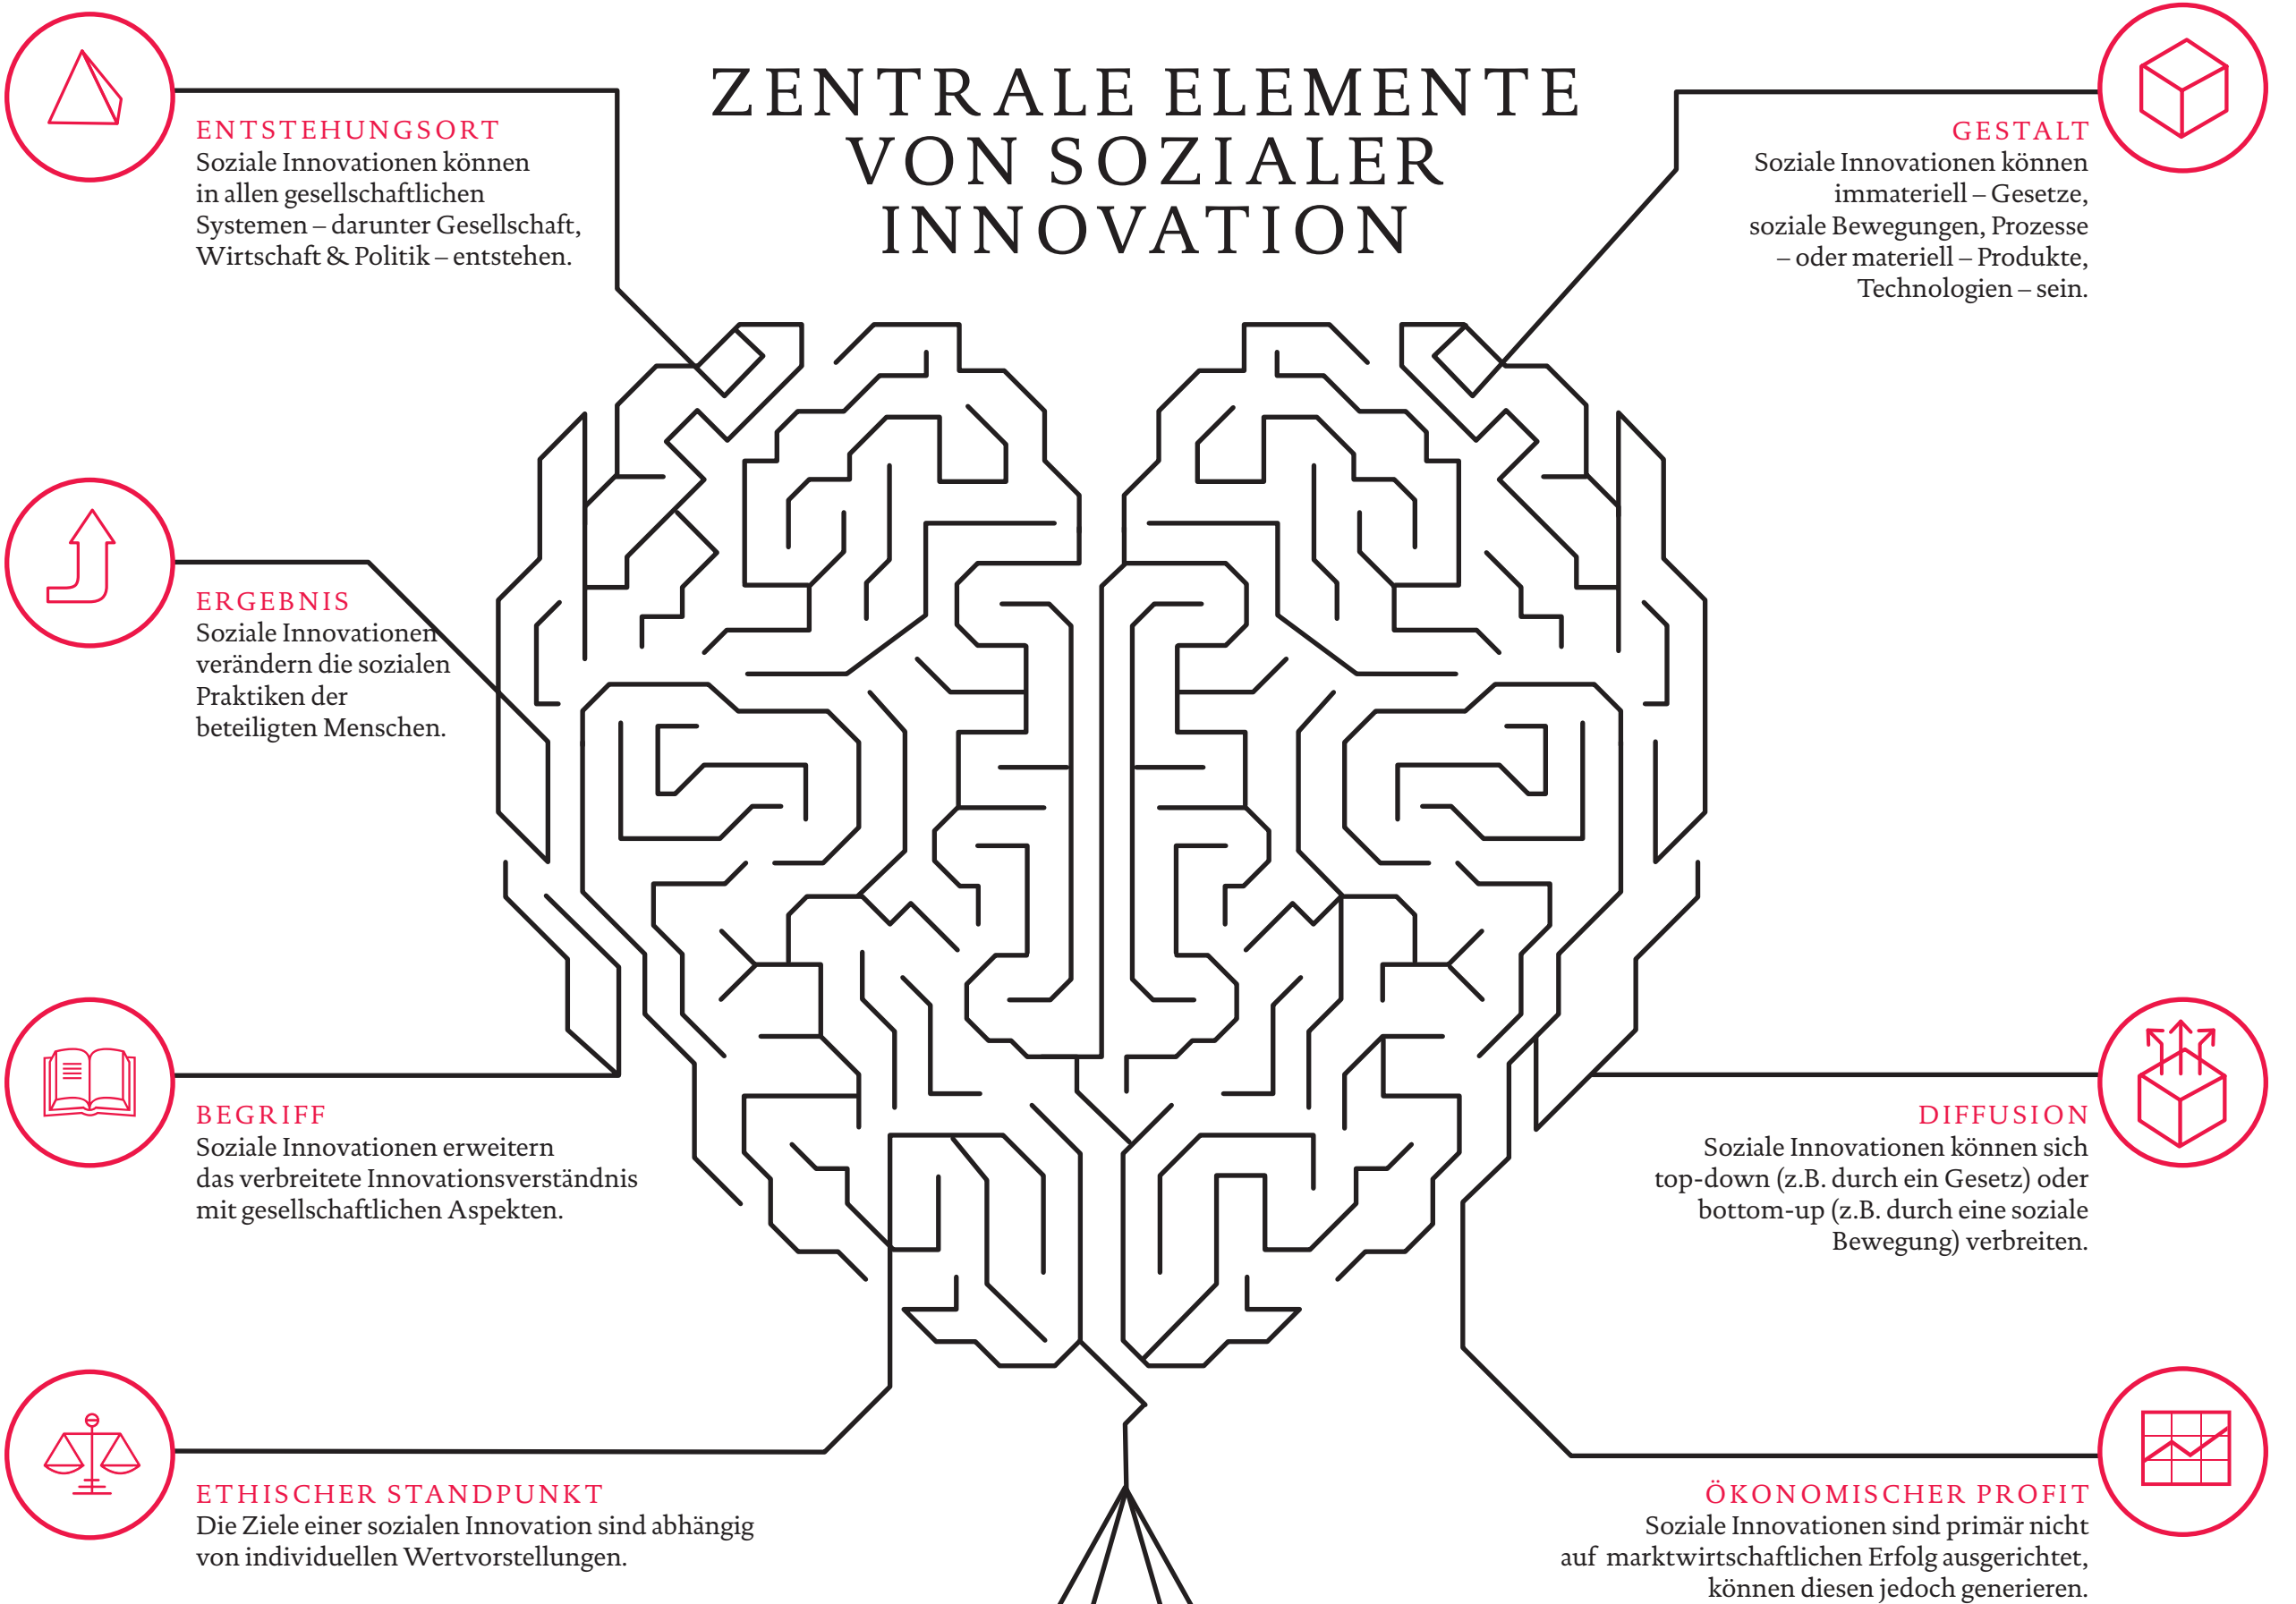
ZENTRALE ELEMENTE VON SOZIALER INNOVATION

ENTSTEHUNGSORT
Soziale Innovationen können in allen gesellschaftlichen Systemen – darunter Gesellschaft, Wirtschaft & Politik – entstehen.

GESTALT
Soziale Innovationen können immateriell – Gesetze, soziale Bewegungen, Prozesse – oder materiell – Produkte, Technologien – sein.

ERGEBNIS
Soziale Innovationen verändern die sozialen Praktiken der beteiligten Menschen.

BEGRIFF
Soziale Innovationen erweitern das verbreitete Innovationsverständnis mit gesellschaftlichen Aspekten.

DIFFUSION
Soziale Innovationen können sich top-down (z.B. durch ein Gesetz) oder bottom-up (z.B. durch eine soziale Bewegung) verbreiten.

ETHISCHER STANDPUNKT
Die Ziele einer sozialen Innovation sind abhängig von individuellen Wertvorstellungen.

ÖKONOMISCHER PROFIT
Soziale Innovationen sind primär nicht auf marktwirtschaftlichen Erfolg ausgerichtet, können diesen jedoch generieren.